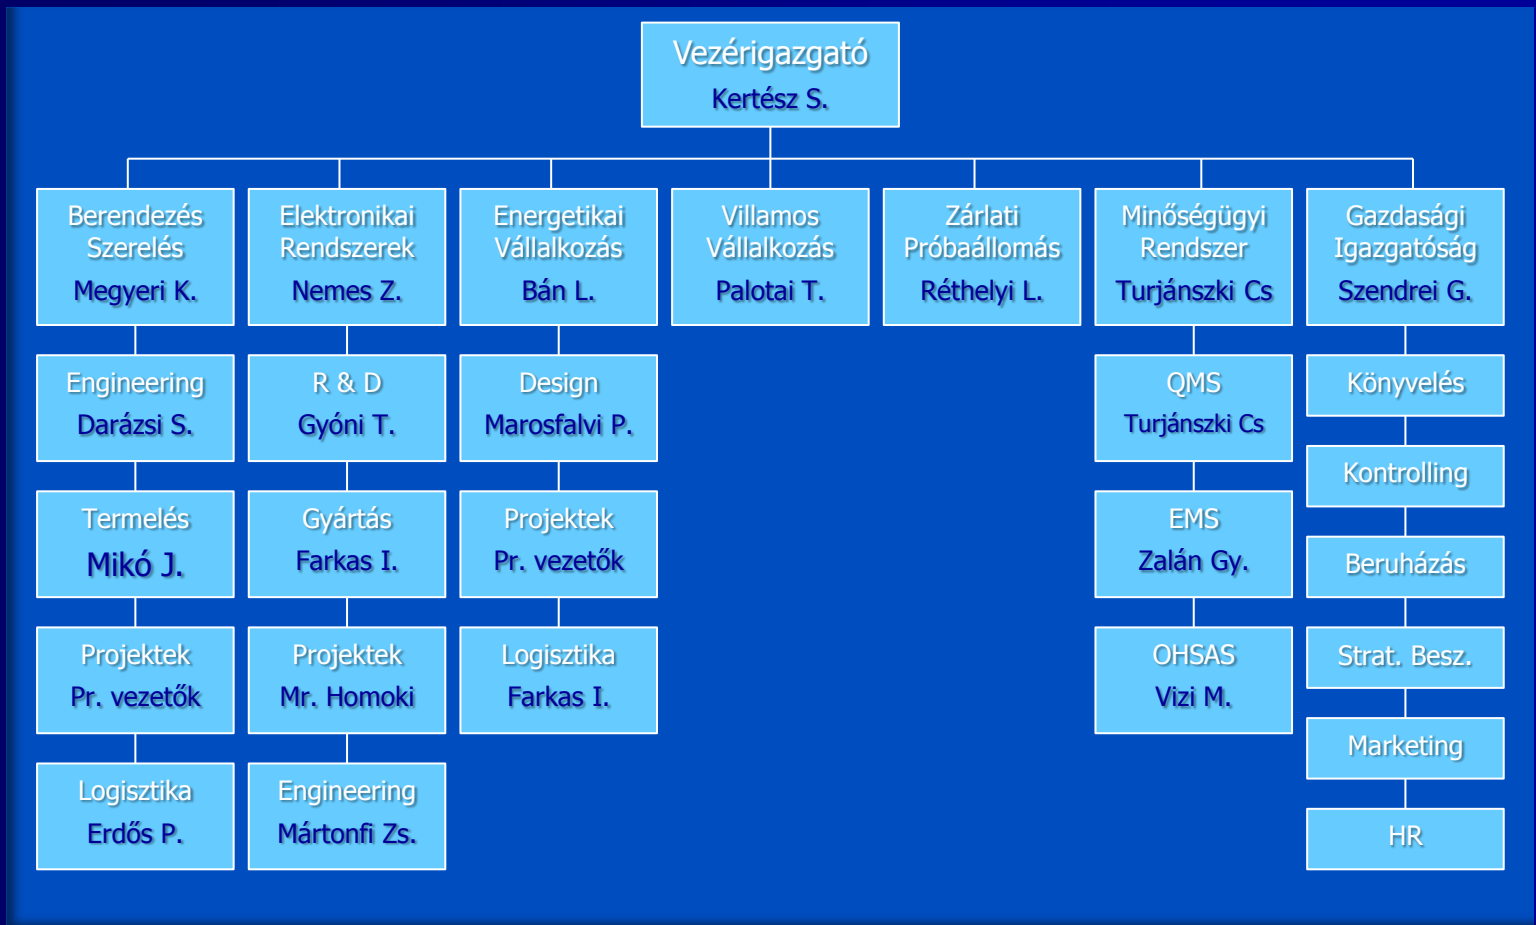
Vezérigazgató
Kertész S.

Berendezés Szerelés
Megyeri K.

Engineering
Darázsi S.

Termelés
Mikó J.

Projektek
Pr. vezetők

Logisztika
Erdős P.

Elektronikai Rendszerek
Nemes Z.

R & D
Gyóni T.

Gyártás
Farkas I.

Projektek
Mr. Homoki

Engineering
Mártonfi Zs.

Energetikai Vállalkozás
Bán L.

Design
Marosfalvi P.

Projektek
Pr. vezetők

Logisztika
Farkas I.

Villamos Vállalkozás
Palotai T.

Zárlati Próbaállomás
Réthelyi L.

Minőségügyi Rendszer
Turjánszki Cs

QMS
Turjánszki Cs

EMS
Zalán Gy.

OHSAS
Vizi M.

Gazdasági Igazgatóság
Szendrei G.

Könyvelés

Kontrolling

Beruházás

Strat. Besz.

Marketing

HR